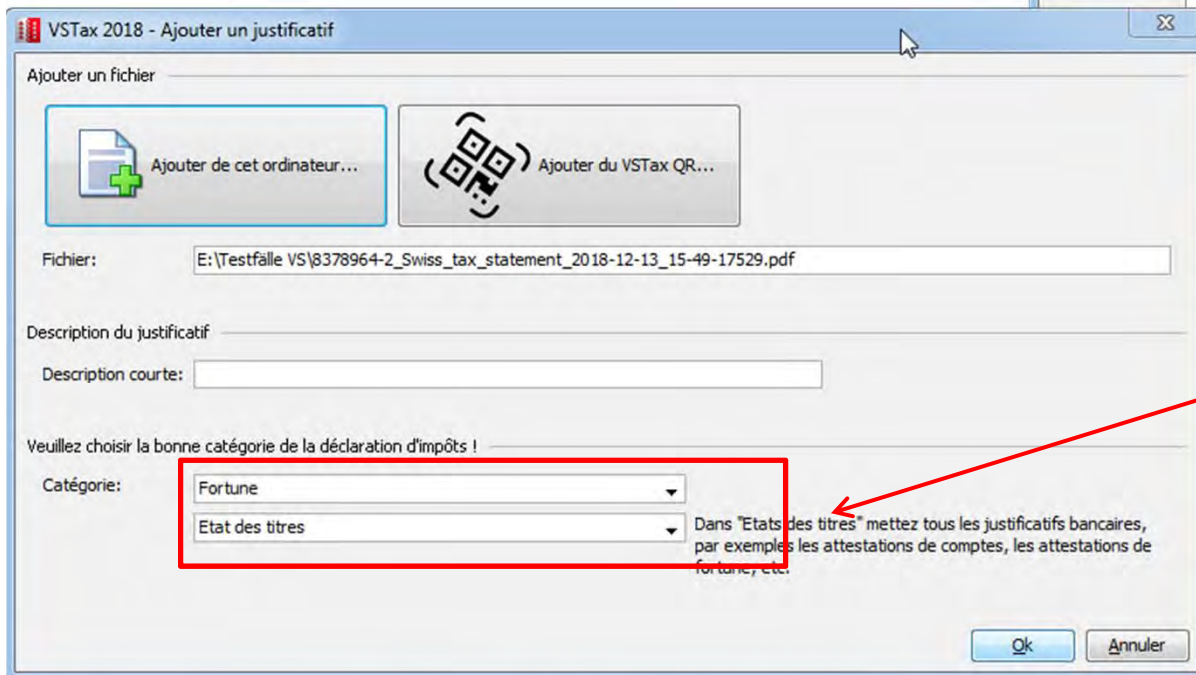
VSTax 2018 - Ajouter un justificatif

Ajouter un fichier

Ajouter de cet ordinateur...

Ajouter du VSTax QR...

Fichier: E:\Testfälle VS\8378964-2_Swiss_tax_statement_2018-12-13_15-49-17529.pdf

Description du justificatif

Description courte:

Veuillez choisir la bonne catégorie de la déclaration d'impôts !

Catégorie: Fortune

Etat des titres

Dans "Etats des titres" mettez tous les justificatifs bancaires, par exemples les attestations de comptes, les attestations de fortune, etc.

Ok

Annuler